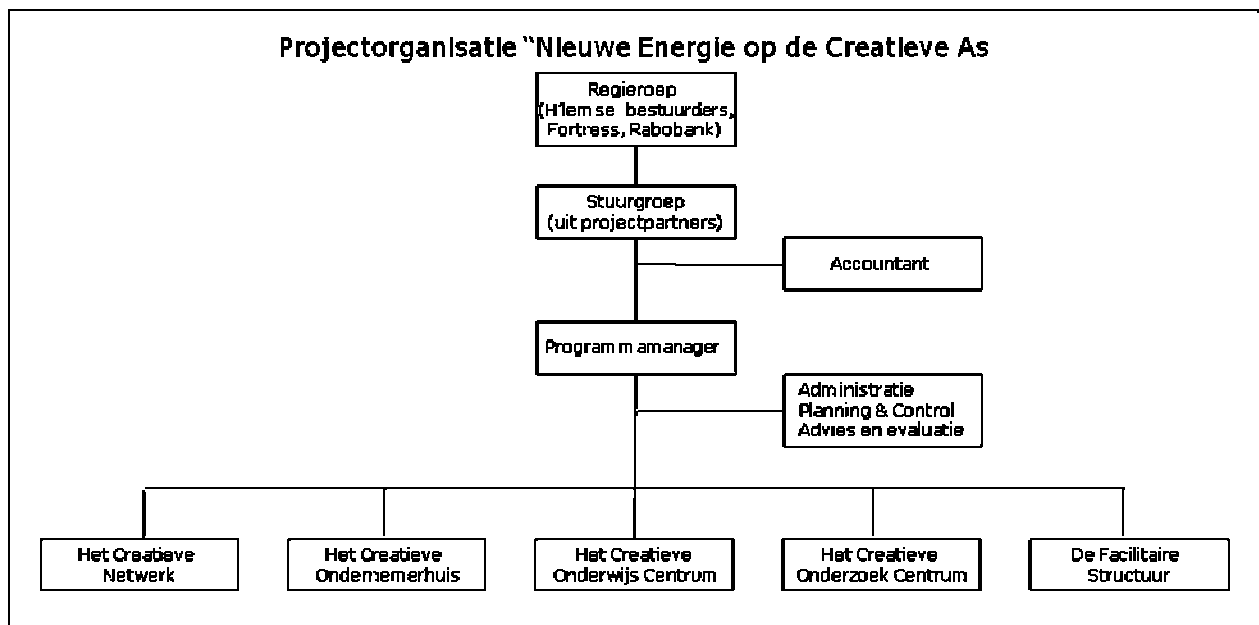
Projectorganisatie "Nieuwe Energie op de Creatieve As

Regiegroep (H'lemse bestuurders, Fortress, Rabobank)

Stuurgroep (uit projectpartners)

Accountant

Programmamanager

Administratie
Planning & Control
Advies en evaluatie

Het Creatieve Netwerk

Het Creatieve Ondernemerhuis

Het Creatieve Onderwijs Centrum

Het Creatieve Onderzoek Centrum

De Facilitaire Structuur